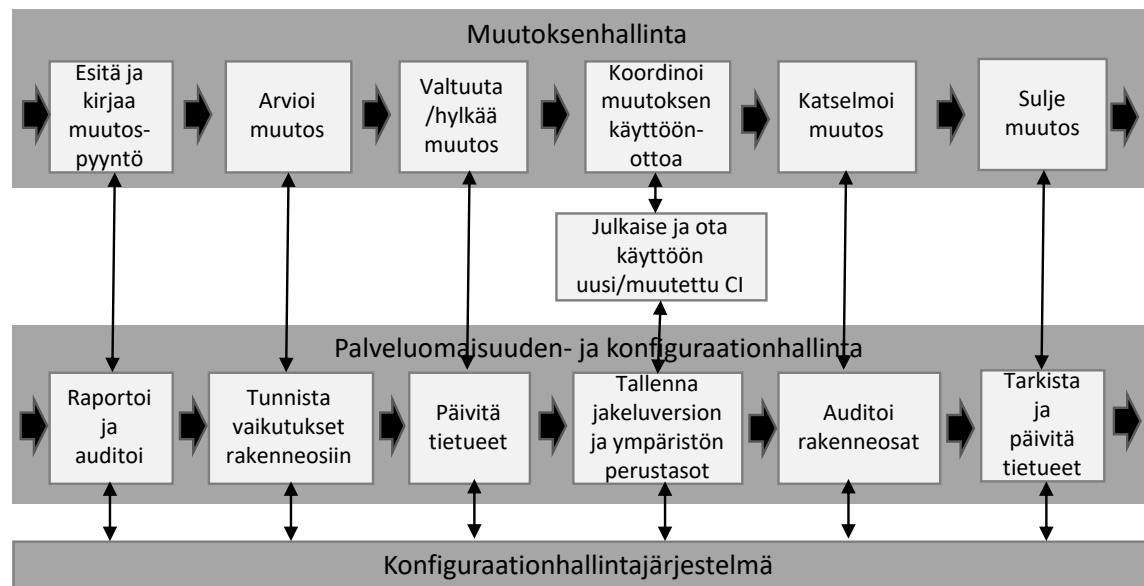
Muutoksenhallinta

Esitä ja kirjaa muutospyyntö

Arvioi muutos

Valtuuta /hylkää muutos

Koordinoi muutoksen käyttöönottoa

Katselmoi muutos

Sulje muutos

Julkaise ja ota käyttöön uusi/muutettu CI

Palveluomaisuuden- ja konfiguraationhallinta

Raportoi ja auditoi

Tunnista vaikutukset rakenneosiin

Päivitä tietueet

Tallenna jakeluversion ja ympäristön perustasot

Auditoi rakenneosat

Tarkista ja päivitä tietueet

Konfiguraationhallintajärjestelmä